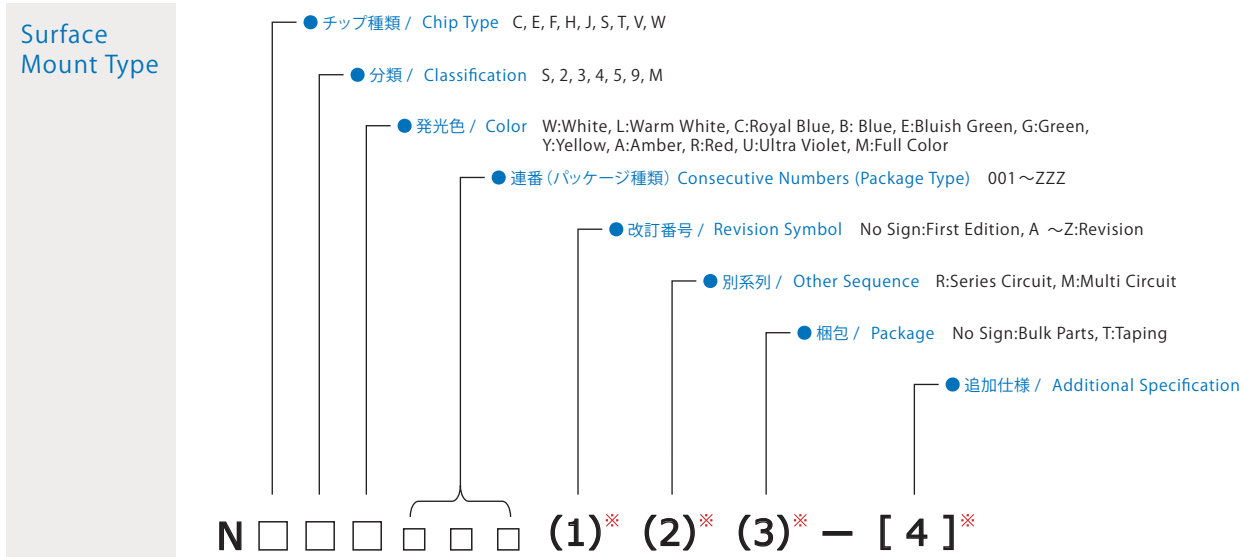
Surface Mount Type

● チップ種類 / Chip Type C, E, F, H, J, S, T, V, W

● 分類 / Classification S, 2, 3, 4, 5, 9, M

● 発光色 / Color W:White, L:Warm White, C:Royal Blue, B: Blue, E:Bluish Green, G:Green, Y:Yellow, A:Amber, R:Red, U:Ultra Violet, M:Full Color

● 連番（パッケージ種類）Consecutive Numbers (Package Type) 001～ZZZ

● 改訂番号 / Revision Symbol No Sign:First Edition, A ～Z:Revision

● 別系列 / Other Sequence R:Series Circuit, M:Multi Circuit

● 梱包 / Package No Sign:Bulk Parts, T:Taping

● 追加仕様 / Additional Specification

N □ □ □ □ □ □ (1)※ (2)※ (3)※ — [ 4 ]※